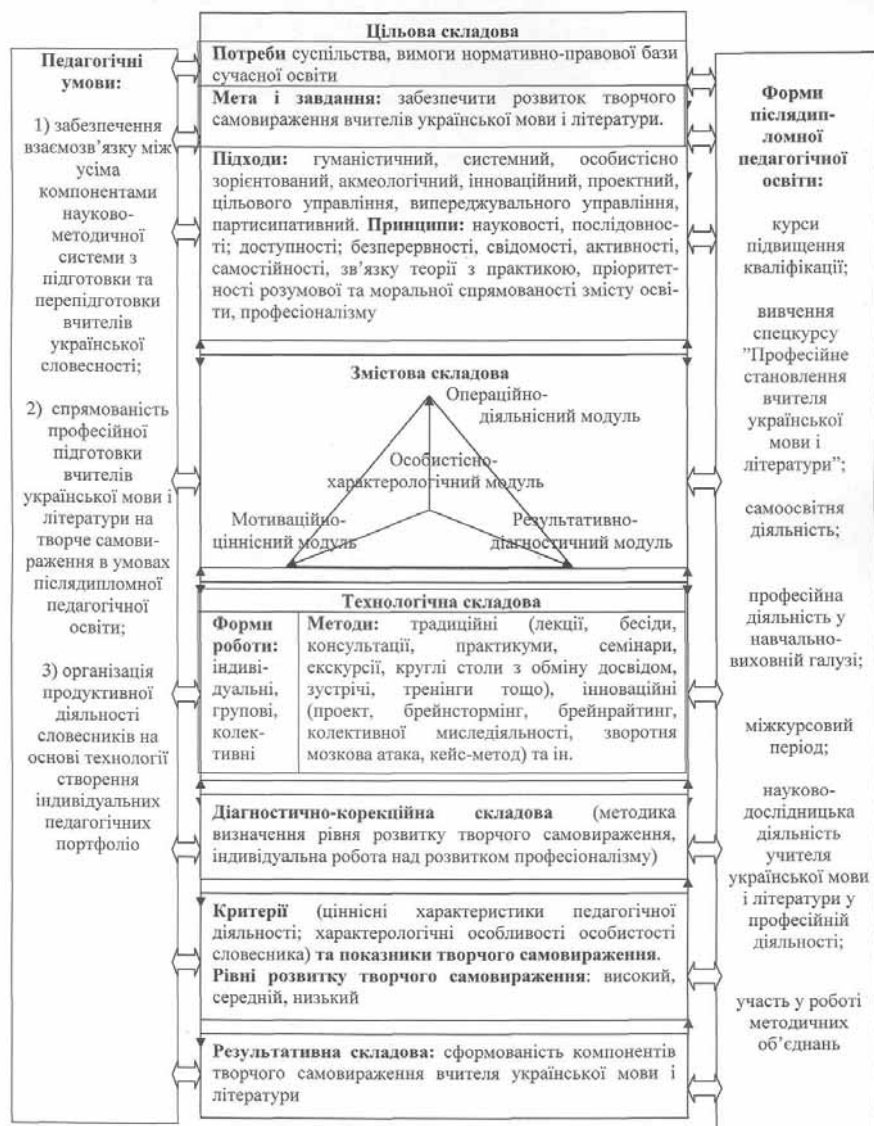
Педагогічні умови:

1) забезпечення взаємозв'язку між усіма компонентами науково-методичної системи з підготовки та перепідготовки вчителів української словесності;

2) спрямованість професійної підготовки вчителів української мови і літератури на творче самовираження в умовах післядипломної педагогічної освіти;

3) організація продуктивної діяльності словесників на основі технології створення індивідуальних педагогічних портфоліо

Цільова складова

Потреби суспільства, вимоги нормативно-правової бази сучасної освіти

Мета і завдання: забезпечити розвиток творчого самовираження вчителів української мови і літератури.

Підходи: гуманістичний, системний, особистісно зорієнтований, акмеологічний, інноваційний, проектний, цільового управління, випереджувального управління, партисипативний. Принципи: науковості, послідовності; доступності; безперервності, свідомості, активності, самостійності, зв'язку теорії з практикою, пріоритетності розумової та моральної спрямованості змісту освіти, професіоналізму

Змістова складова

Операційно-діяльнісний модуль

Особистісно-характерологічний модуль

Мотиваційно-ціннісний модуль

Результативно-діагностичний модуль

Технологічна складова

| Форми роботи: індивідуальні, групові, колективні | Методи: традиційні (лекції, бесіди, консультації, практикуми, семінари, екскурсії, круглі столи з обміну досвідом, зустрічі, тренінги тощо), інноваційні (проект, брейнстормінг, брейнрайтинг, колективної мисленіяльності, зворотня мозкова атака, кейс-метод) та ін. |
|---|---|

Діагностично-корекційна складова (методика визначення рівня розвитку творчого самовираження, індивідуальна робота над розвитком професіоналізму)

Критерії (ціннісні характеристики педагогічної діяльності; характерологічні особливості особистості словесника) та показники творчого самовираження. Рівні розвитку творчого самовираження: високий, середній, низький

Результативна складова: сформованість компонентів творчого самовираження вчителя української мови і літератури

Форми післядипломної педагогічної освіти:

курси підвищення кваліфікації;

вивчення спецкурсу "Професійне становлення вчителя української мови і літератури";

самоосвітня діяльність;

професійна діяльність у навчально-виховній галузі;

міжкурсовий період;

науково-дослідницька діяльність учителя української мови і літератури у професійній діяльності;

участь у роботі методичних об'єднань